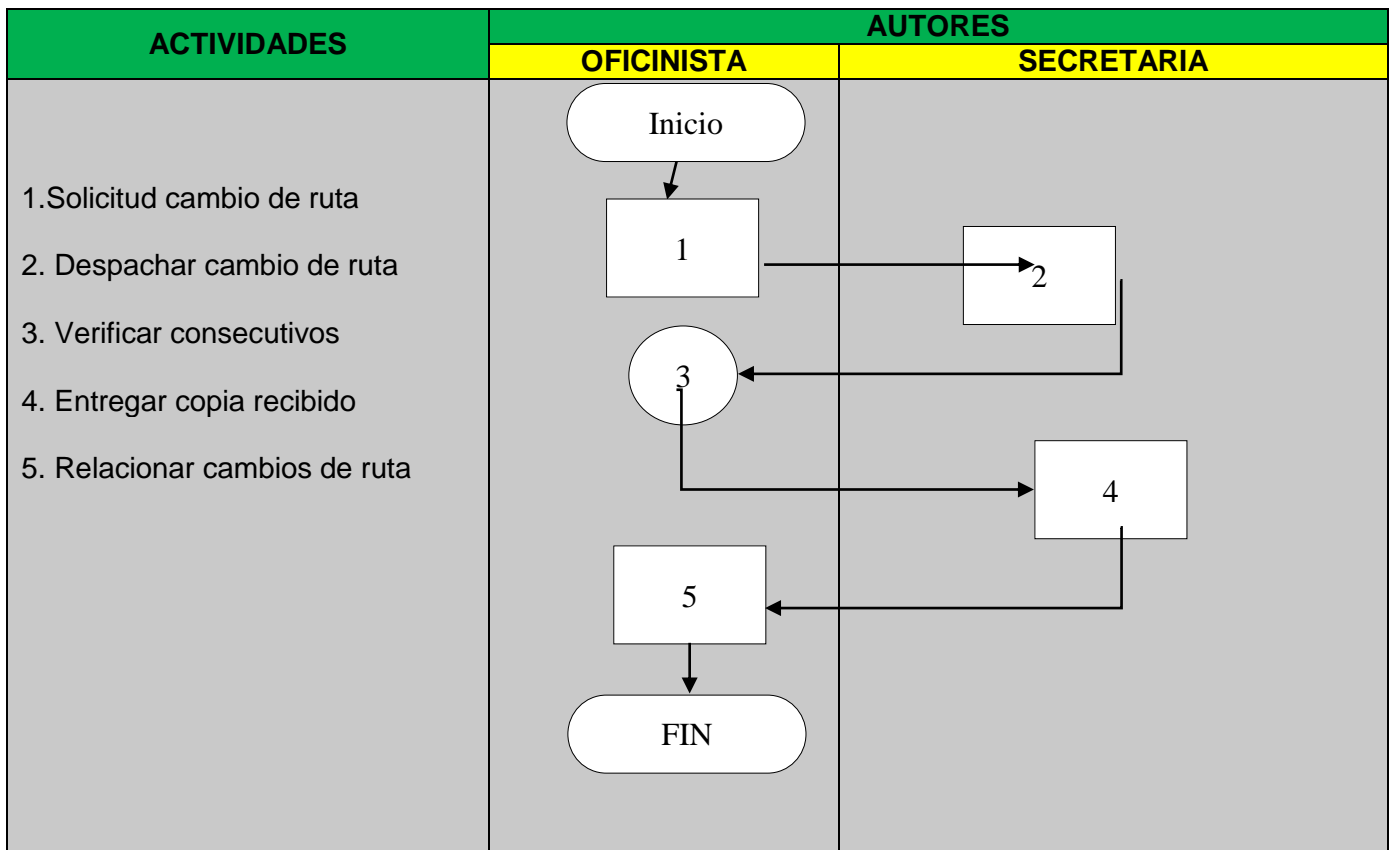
| ACTIVIDADES | AUTORES | |
|---|---|---|
| | OFICINISTA | SECRETARIA |
| 1.Solicitud cambio de ruta<br>2. Despachar cambio de ruta<br>3. Verificar consecutivos<br>4. Entregar copia recibido<br>5. Relacionar cambios de ruta | Inicio<br>1<br>3<br>5<br>FIN | 2<br>4 |